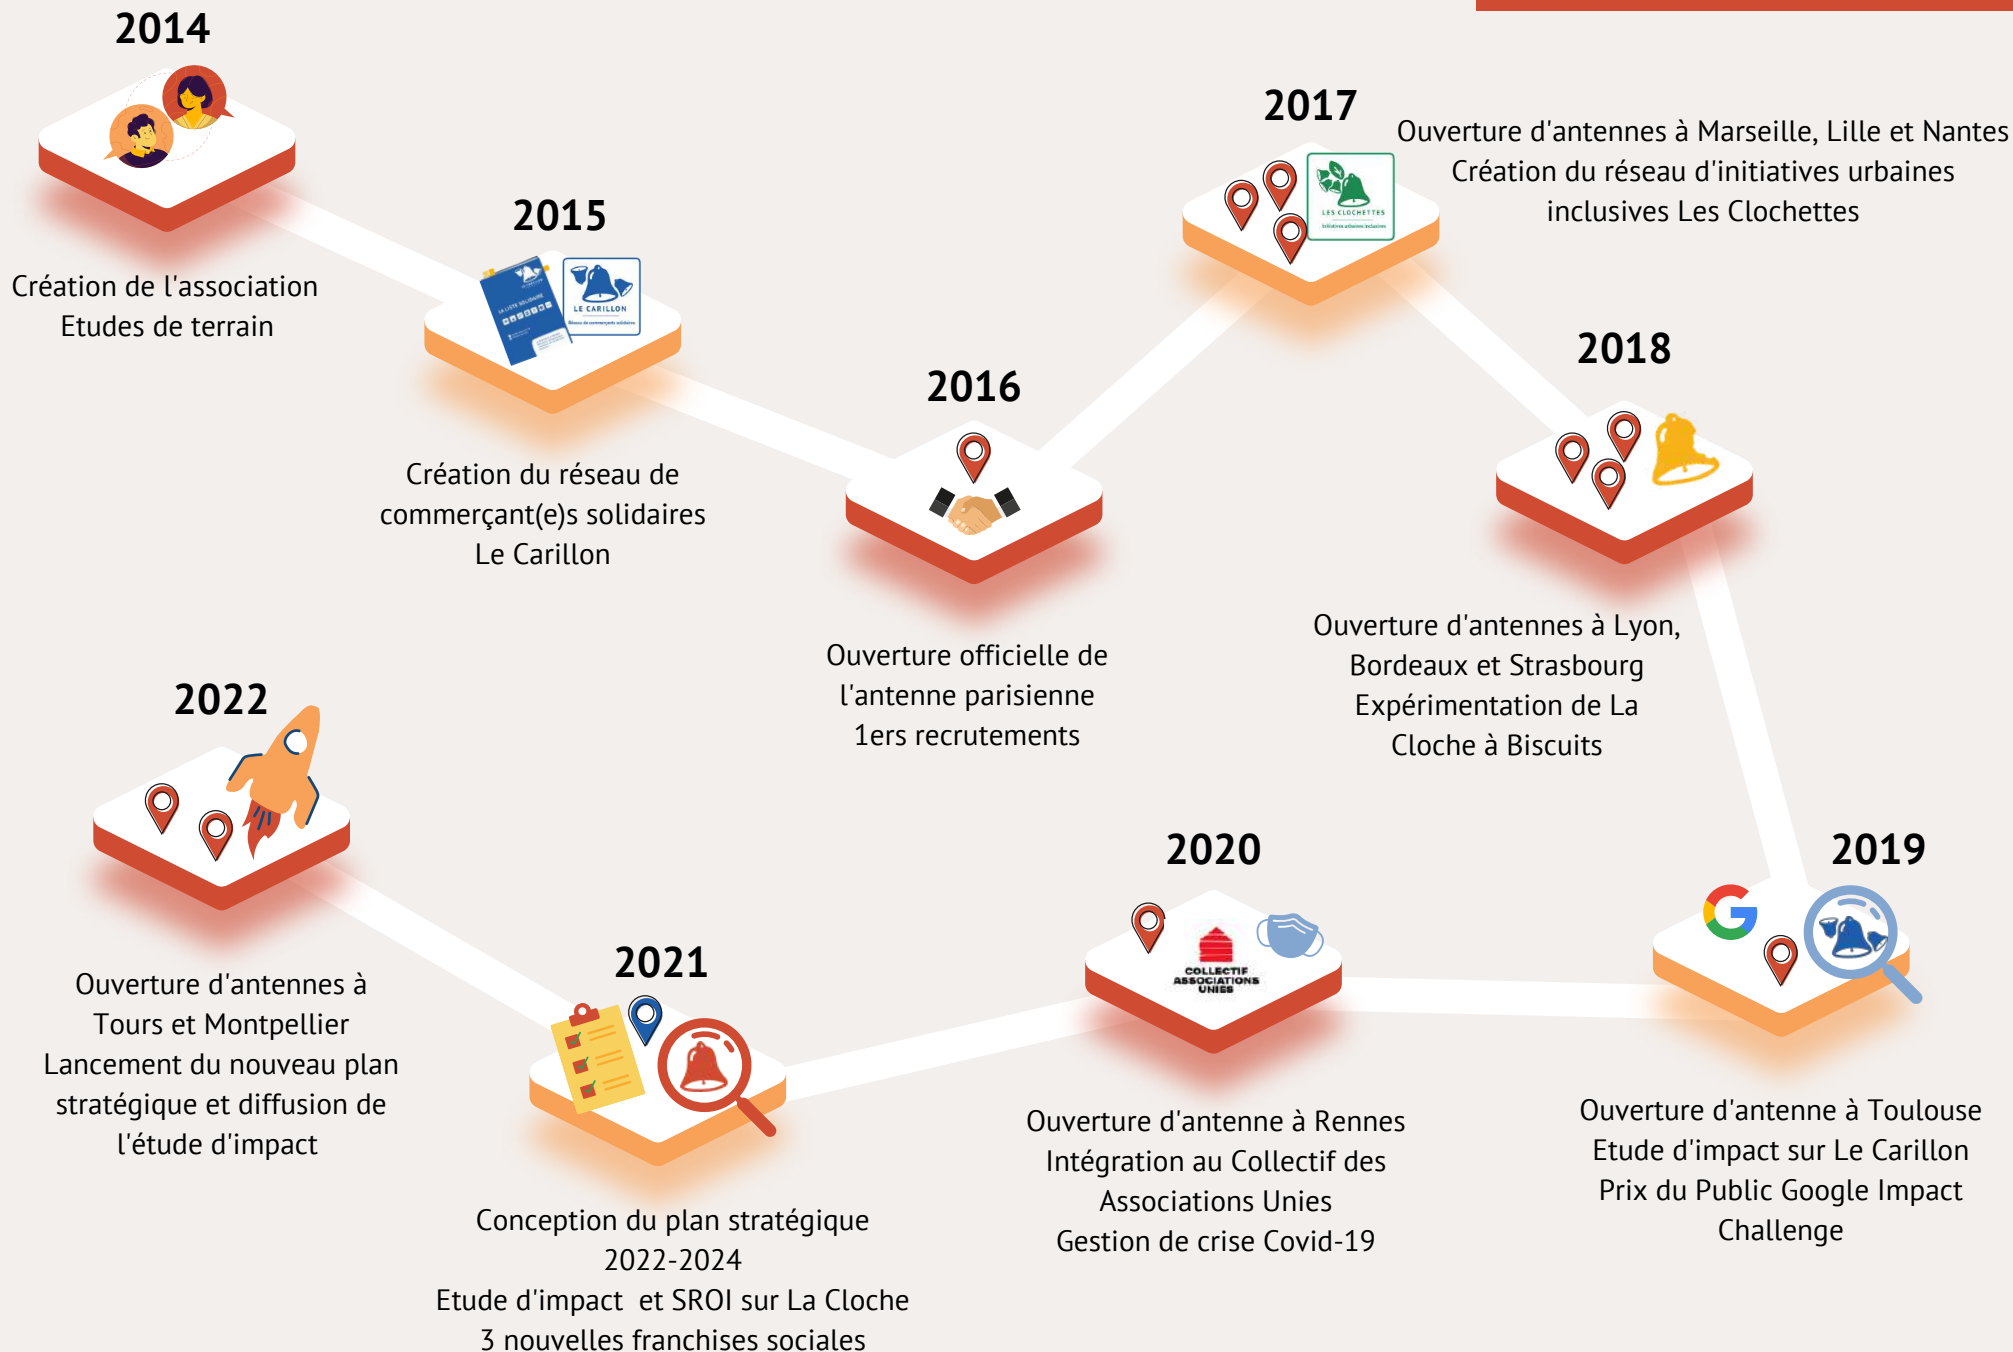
2014

Création de l'association
Etudes de terrain

2015

LE CARILLON

Création du réseau de commerçant(e)s solidaires
Le Carillon

2016

Ouverture officielle de l'antenne parisienne
1ers recrutements

2017

LES CLOCHETTES

Ouverture d'antennes à Marseille, Lille et Nantes
Création du réseau d'initiatives urbaines inclusives Les Clochettes

2018

Ouverture d'antennes à Lyon, Bordeaux et Strasbourg
Expérimentation de La Cloche à Biscuits

2019

Ouverture d'antenne à Toulouse
Etude d'impact sur Le Carillon
Prix du Public Google Impact Challenge

2020

COLLECTIF ASSOCIATIONS UNIES

Ouverture d'antenne à Rennes
Intégration au Collectif des Associations Unies
Gestion de crise Covid-19

2021

Conception du plan stratégique 2022-2024
Etude d'impact et SROI sur La Cloche
3 nouvelles franchises sociales

2022

Ouverture d'antennes à Tours et Montpellier
Lancement du nouveau plan stratégique et diffusion de l'étude d'impact